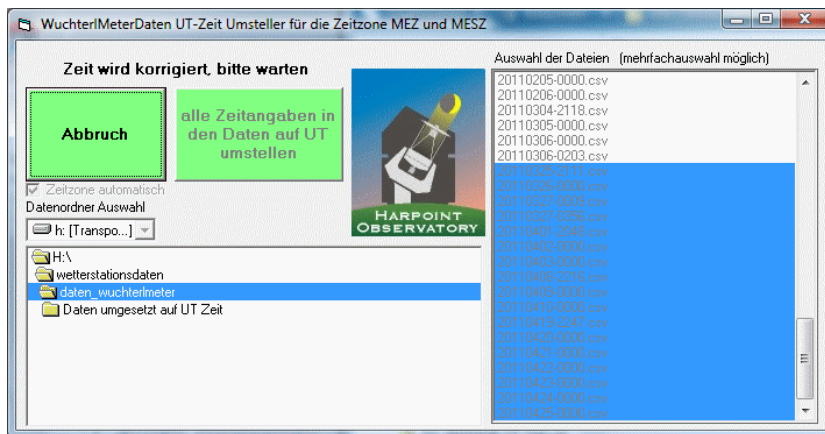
WuchterlMeterDaten UT-Zeit Umsteller für die Zeitzone MEZ und MESZ

Zeit wird korrigiert, bitte warten

Abbruch

alle Zeitangaben in den Daten auf UT umstellen

Zeitzone automatisch

Datenordner Auswahl

h: [Transpo...]

H:\
wetterstationsdaten
daten_wuchterlmeter
Daten umgesetzt auf UT Zeit

HARPOINT OBSERVATORY

Auswahl der Dateien (mehrfachauswahl möglich)

20110205-0000.csv
20110206-0000.csv
20110304-2118.csv
20110305-0000.csv
20110306-0000.csv
20110306-0203.csv
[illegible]
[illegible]
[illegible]
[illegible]
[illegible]
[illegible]
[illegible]
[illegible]
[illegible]
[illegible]
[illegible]
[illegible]
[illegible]
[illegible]
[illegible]
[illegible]
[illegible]
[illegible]
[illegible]